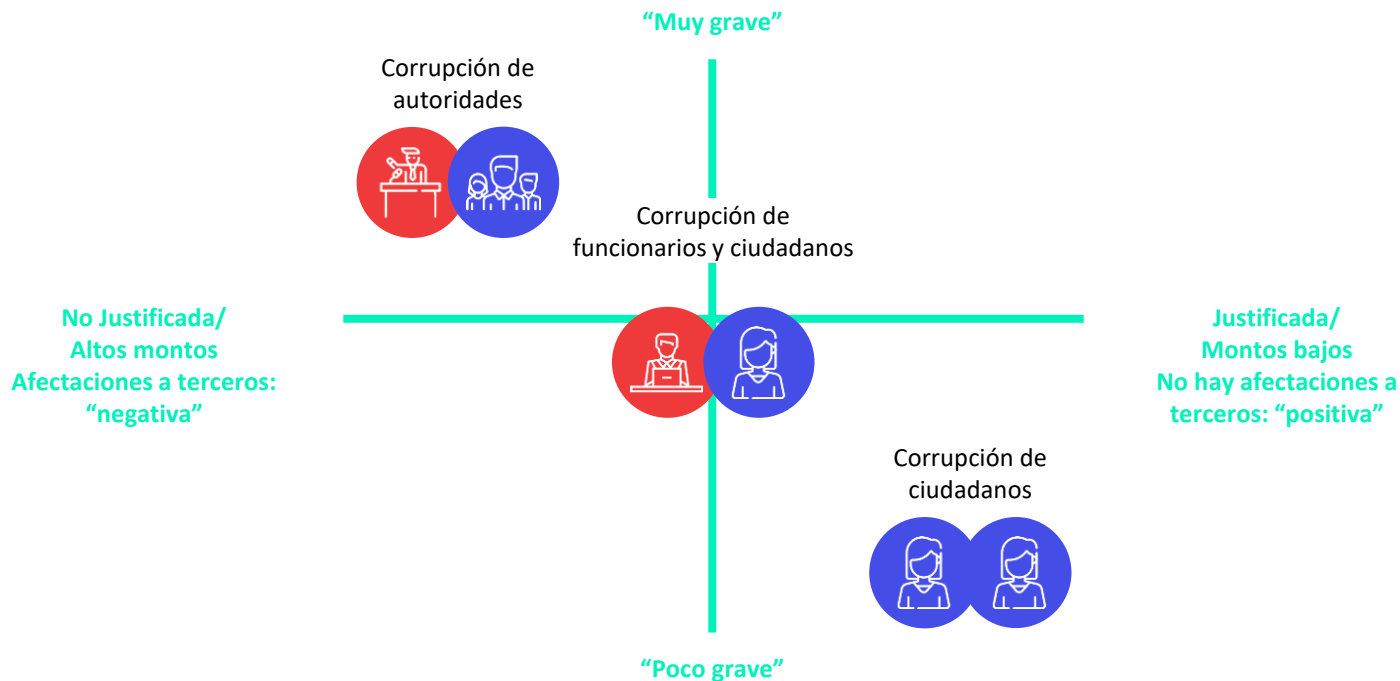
"Muy grave"

Corrupción de autoridades

Corrupción de funcionarios y ciudadanos

No Justificada/
Altos montos
Afectaciones a terceros:
"negativa"

Justificada/
Montos bajos
No hay afectaciones a terceros: "positiva"

Corrupción de ciudadanos

"Poco grave"